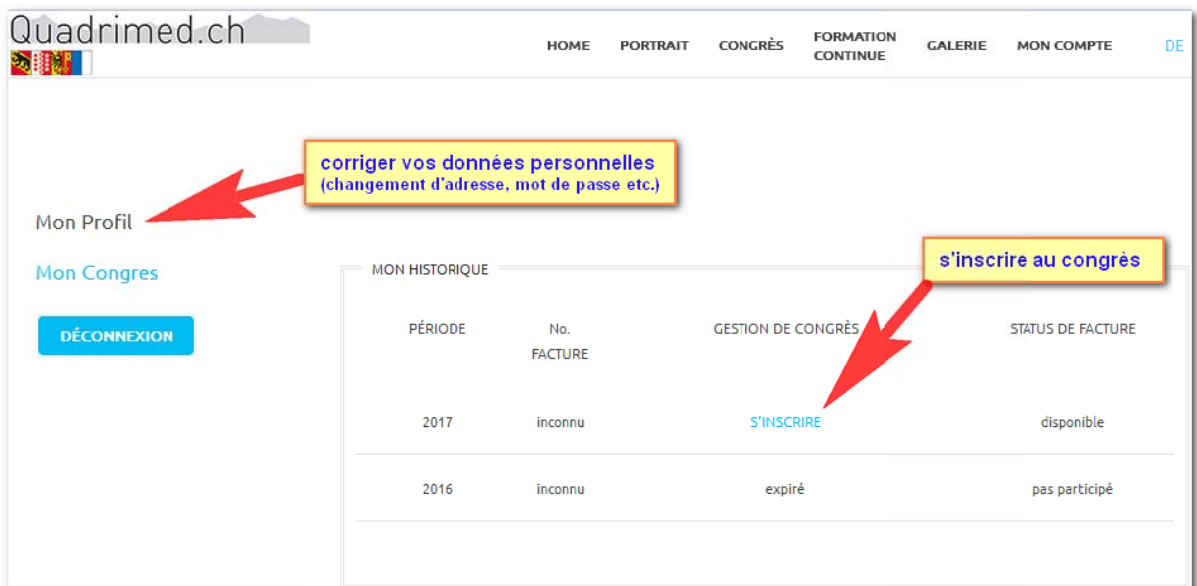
Quadrimed.ch

HOME PORTRAIT CONGRÈS FORMATION CONTINUE GALERIE MON COMPTE DE

corriger vos données personnelles
(changement d'adresse, mot de passe etc.)

Mon Profil

Mon Congres

DÉCONNEXION

s'inscrire au congrès

MON HISTORIQUE

| PÉRIODE | No. FACTURE | GESTION DE CONGRÈS | STATUS DE FACTURE |
|---|---|---|---|
| 2017 | inconnu | S'INSCRIRE | disponible |
| 2016 | inconnu | expiré | pas participé |